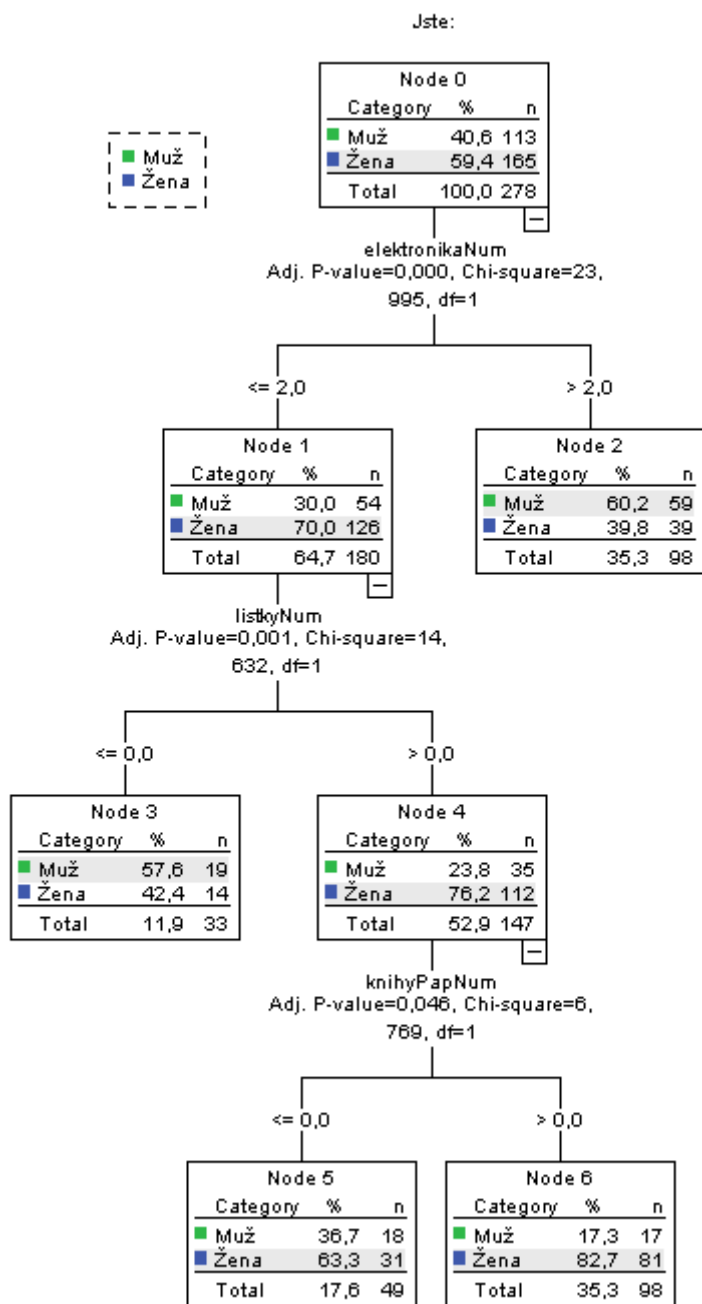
Jste:

Muž
Žena

Node 0

| Category | % | n |
|---|---|---|
| Muž | 40,6 | 113 |
| Žena | 59,4 | 165 |
| Total | 100,0 | 278 |

elektronikaNum
Adj. P-value=0,000, Chi-square=23,995, df=1

<= 2,0

> 2,0

Node 1

| Category | % | n |
|---|---|---|
| Muž | 30,0 | 54 |
| Žena | 70,0 | 126 |
| Total | 64,7 | 180 |

Node 2

| Category | % | n |
|---|---|---|
| Muž | 60,2 | 59 |
| Žena | 39,8 | 39 |
| Total | 35,3 | 98 |

listkyNum
Adj. P-value=0,001, Chi-square=14,632, df=1

<= 0,0

> 0,0

Node 3

| Category | % | n |
|---|---|---|
| Muž | 57,6 | 19 |
| Žena | 42,4 | 14 |
| Total | 11,9 | 33 |

Node 4

| Category | % | n |
|---|---|---|
| Muž | 23,8 | 35 |
| Žena | 76,2 | 112 |
| Total | 52,9 | 147 |

knihyPapNum
Adj. P-value=0,046, Chi-square=6,769, df=1

<= 0,0

> 0,0

Node 5

| Category | % | n |
|---|---|---|
| Muž | 36,7 | 18 |
| Žena | 63,3 | 31 |
| Total | 17,6 | 49 |

Node 6

| Category | % | n |
|---|---|---|
| Muž | 17,3 | 17 |
| Žena | 82,7 | 81 |
| Total | 35,3 | 98 |